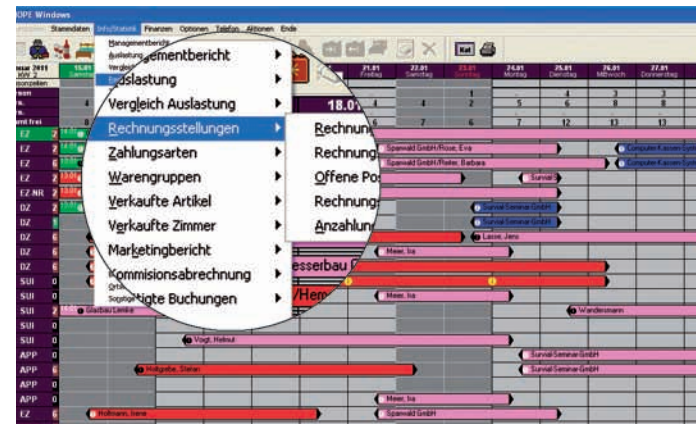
OPE Windows

Stammdaten Info/Statistik Finanzen Optionen Telefon Aktionen Ende

Managementbericht
Auslastung
Vergleich
gementbericht
uslastung
Vergleich Auslastung
Rechnungsstellungen
Zahlungsarten
Warengruppen
Verkaufte Artikel
Verkaufte Zimmer
Marketingbericht
Kommisionsabrechnung
Sonstige
tige Buchungen

Rechnung
Rechnung
Offene Pos
Rechnung
Anzahlun

18.0

21.01 Freitag
22.01 Samstag
23.01 Sonntag
24.01 Montag
25.01 Dienstag
26.01 Mittwoch
27.01 Donnerstag

EZ
EZ
EZ
EZ
EZ-NR
DZ
DZ
DZ
DZ
DZ
SUI
SUI
SUI
SUI
SUI
APP
APP
APP
APP
EZ

Sparwald GmbH/Rose, Eva
Sparwald GmbH/Reiter, Barbara
Computer-Kassen Syst
Computer-Kassen Syst
Survial
Survial Seminar GmbH
Survial Seminar GmbH
Lasse, Jens
Meier, Ina
esserbau
/Hem
Meier, Ina
Glasbau Lemke
Wandersmann
Vogt, Helmut
Survial Seminar GmbH
Holzgrebe, Stefan
Survial Seminar GmbH
Meier, Ina
Hoffmann, Irene
Sparwald GmbH